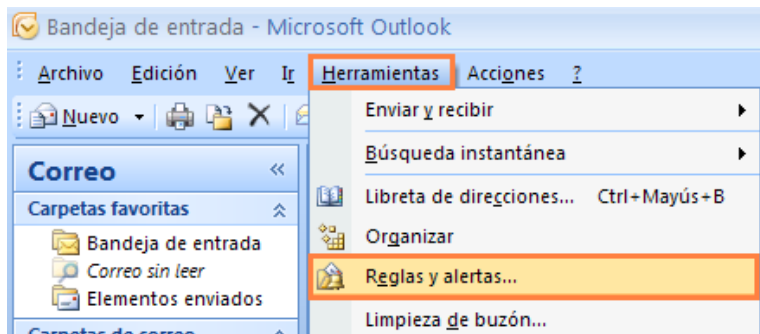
Bandeja de entrada - Microsoft Outlook

Archivo Edición Ver Ir Herramientas Acciones ?

Nuevo

Correo

Carpetas favoritas

Bandeja de entrada

Correo sin leer

Elementos enviados

Carpetas de correo

Enviar y recibir

Búsqueda instantánea

Libreta de direcciones... Ctrl+Mayús+B

Organizar

Reglas y alertas...

Limpieza de buzón...